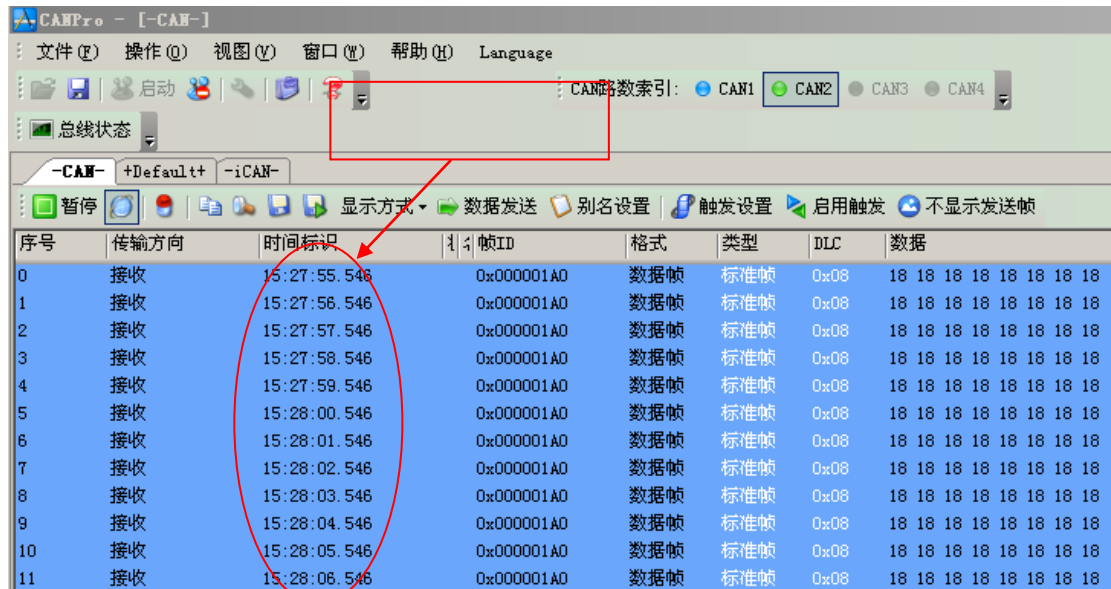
CANPro - [-CAN-]

文件(F) 操作(O) 视图(V) 窗口(W) 帮助(H) Language

启动

CAN路数索引: CAN1 CAN2 CAN3 CAN4

总线状态

-CAN- +Default+ -iCAN-

暂停 显示方式 数据发送 别名设置 触发设置 启用触发 不显示发送帧

| 序号 | 传输方向 | 时间标识 | 帧ID | 格式 | 类型 | DLC | 数据 |
|---|---|---|---|---|---|---|---|
| 0 | 接收 | 15:27:55.546 | 0x000001A0 | 数据帧 | 标准帧 | 0x08 | 18 18 18 18 18 18 18 18 |
| 1 | 接收 | 15:27:56.546 | 0x000001A0 | 数据帧 | 标准帧 | 0x08 | 18 18 18 18 18 18 18 18 |
| 2 | 接收 | 15:27:57.546 | 0x000001A0 | 数据帧 | 标准帧 | 0x08 | 18 18 18 18 18 18 18 18 |
| 3 | 接收 | 15:27:58.546 | 0x000001A0 | 数据帧 | 标准帧 | 0x08 | 18 18 18 18 18 18 18 18 |
| 4 | 接收 | 15:27:59.546 | 0x000001A0 | 数据帧 | 标准帧 | 0x08 | 18 18 18 18 18 18 18 18 |
| 5 | 接收 | 15:28:00.546 | 0x000001A0 | 数据帧 | 标准帧 | 0x08 | 18 18 18 18 18 18 18 18 |
| 6 | 接收 | 15:28:01.546 | 0x000001A0 | 数据帧 | 标准帧 | 0x08 | 18 18 18 18 18 18 18 18 |
| 7 | 接收 | 15:28:02.546 | 0x000001A0 | 数据帧 | 标准帧 | 0x08 | 18 18 18 18 18 18 18 18 |
| 8 | 接收 | 15:28:03.546 | 0x000001A0 | 数据帧 | 标准帧 | 0x08 | 18 18 18 18 18 18 18 18 |
| 9 | 接收 | 15:28:04.546 | 0x000001A0 | 数据帧 | 标准帧 | 0x08 | 18 18 18 18 18 18 18 18 |
| 10 | 接收 | 15:28:05.546 | 0x000001A0 | 数据帧 | 标准帧 | 0x08 | 18 18 18 18 18 18 18 18 |
| 11 | 接收 | 15:28:06.546 | 0x000001A0 | 数据帧 | 标准帧 | 0x08 | 18 18 18 18 18 18 18 18 |